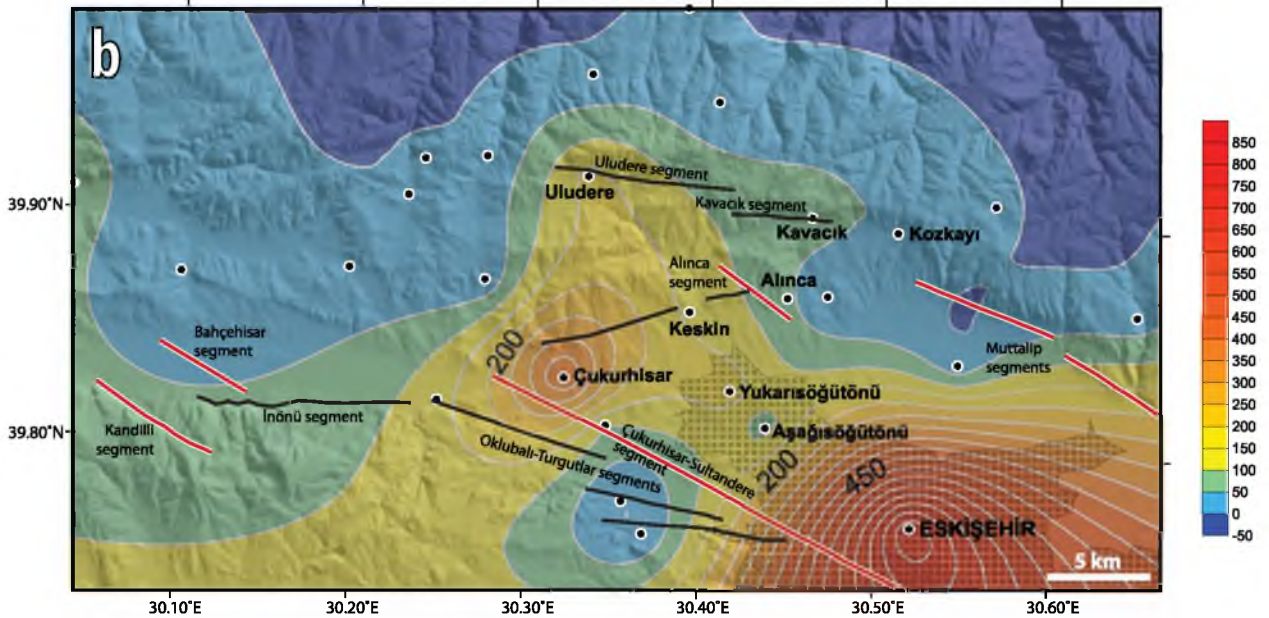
b

39.90°N

39.80°N

Uludere segment

Uludere

Kavacık segment

Kavacık

Kozkayı

Alınca segment

Alınca

Keskin

Bahçehisar segment

200

Çukurhisar

Yukarısöğütönü

Muttalip segments

Kandilli segment

İnönü segment

Aşağısöğütönü

Oklubalı-Turgutlar segments

Çukurhisar-Sultandere segment

200

450

ESKİŞEHİR

5 km

30.10°E

30.20°E

30.30°E

30.40°E

30.50°E

30.60°E

850
800
750
700
650
600
550
500
450
400
350
300
250
200
150
100
50
0
-50